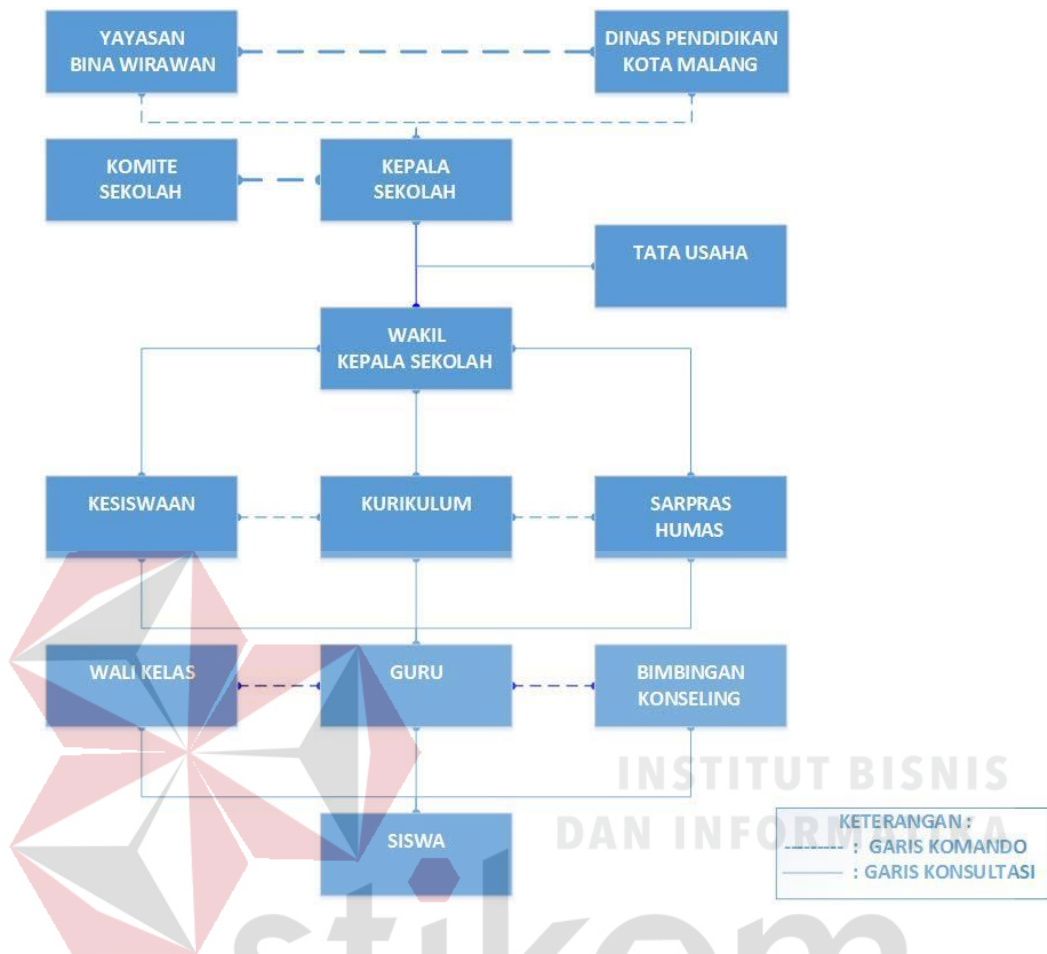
YAYASAN BINA WIRAWAN

DINAS PENDIDIKAN KOTA MALANG

KOMITE SEKOLAH

KEPALA SEKOLAH

TATA USAHA

WAKIL KEPALA SEKOLAH

KESISWAAN

KURIKULUM

SARPRAS HUMAS

WALI KELAS

GURU

BIMBINGAN KONSELING

SISWA

KETERANGAN :
-------- : GARIS KOMANDO
——— : GARIS KONSULTASI

INSTITUT BISNIS DAN INFORMATIKA

stikom